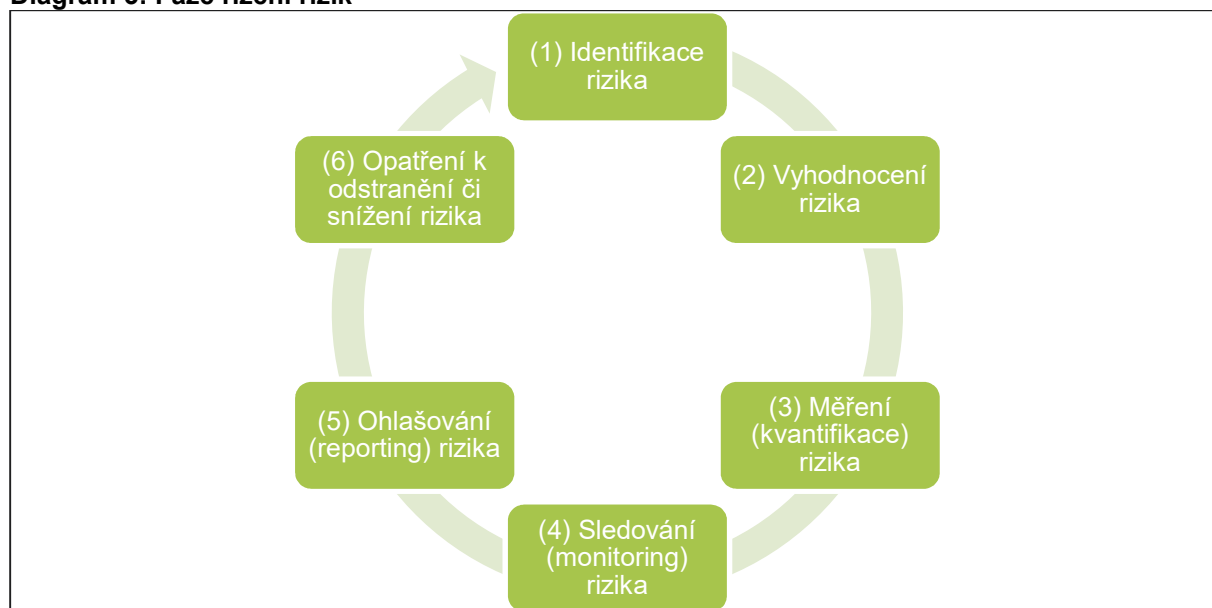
Diagram 5: Fáze řízení rizik

(1) Identifikace rizika

(2) Vyhodnocení rizika

(3) Měření (kvantifikace) rizika

(4) Sledování (monitoring) rizika

(5) Ohlašování (reporting) rizika

(6) Opatření k odstranění či snížení rizika